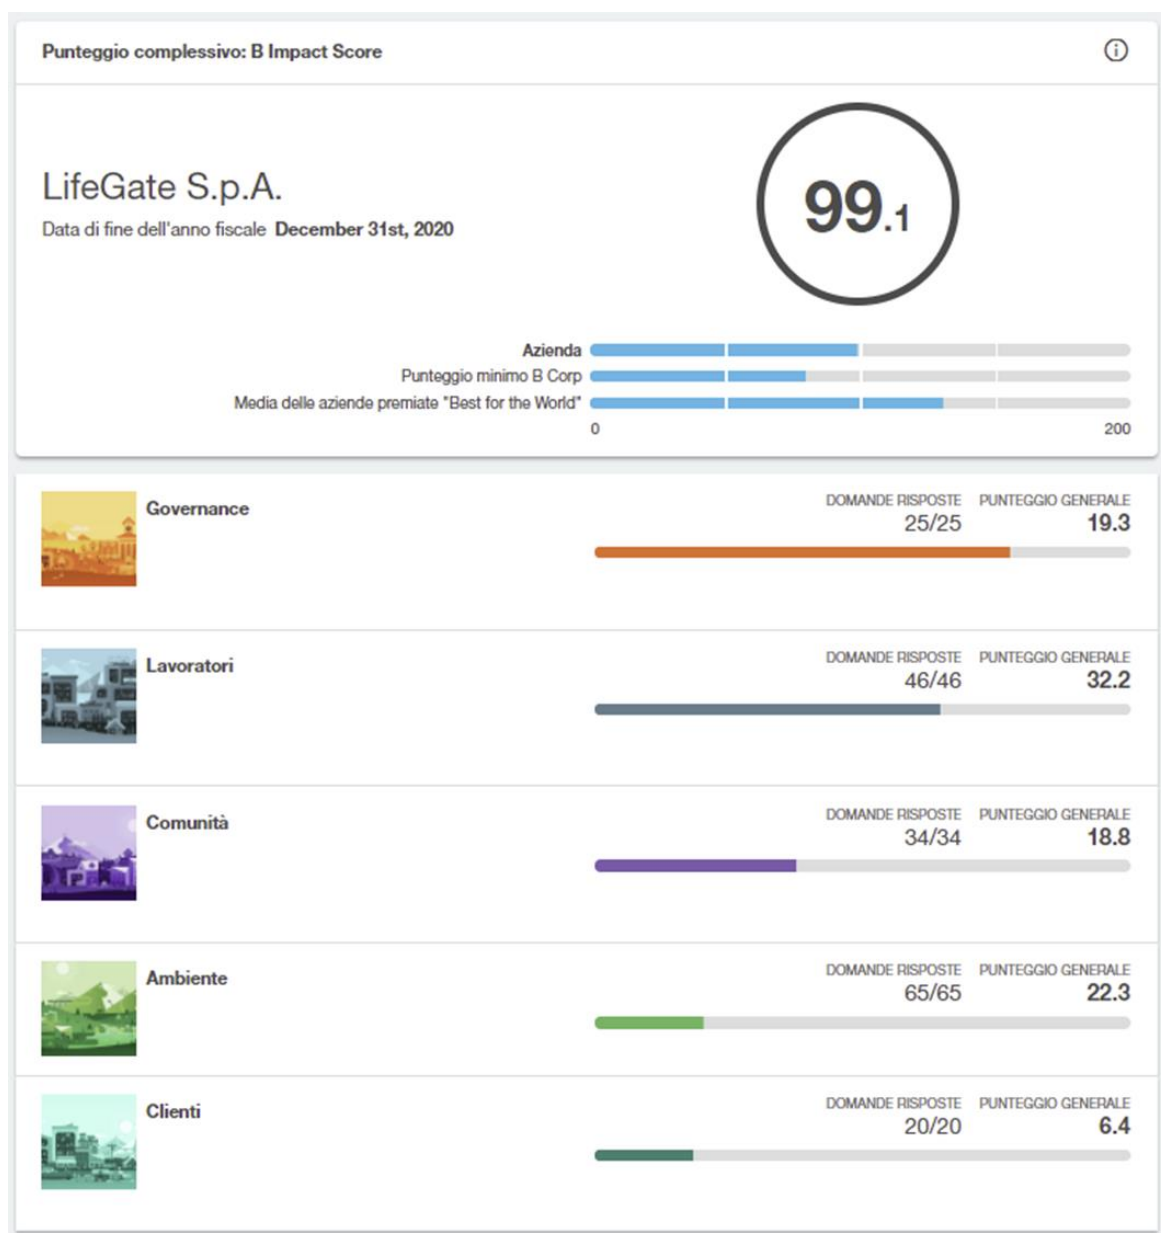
Punteggio complessivo: B Impact Score

LifeGate S.p.A.

Data di fine dell'anno fiscale **December 31st, 2020**

99.1

Azienda

Punteggio minimo B Corp

Media delle aziende premiate "Best for the World"

0

200

Governance

DOMANDE RISPOSTE 25/25

PUNTEGGIO GENERALE 19.3

Lavoratori

DOMANDE RISPOSTE 46/46

PUNTEGGIO GENERALE 32.2

Comunità

DOMANDE RISPOSTE 34/34

PUNTEGGIO GENERALE 18.8

Ambiente

DOMANDE RISPOSTE 65/65

PUNTEGGIO GENERALE 22.3

Clienti

DOMANDE RISPOSTE 20/20

PUNTEGGIO GENERALE 6.4